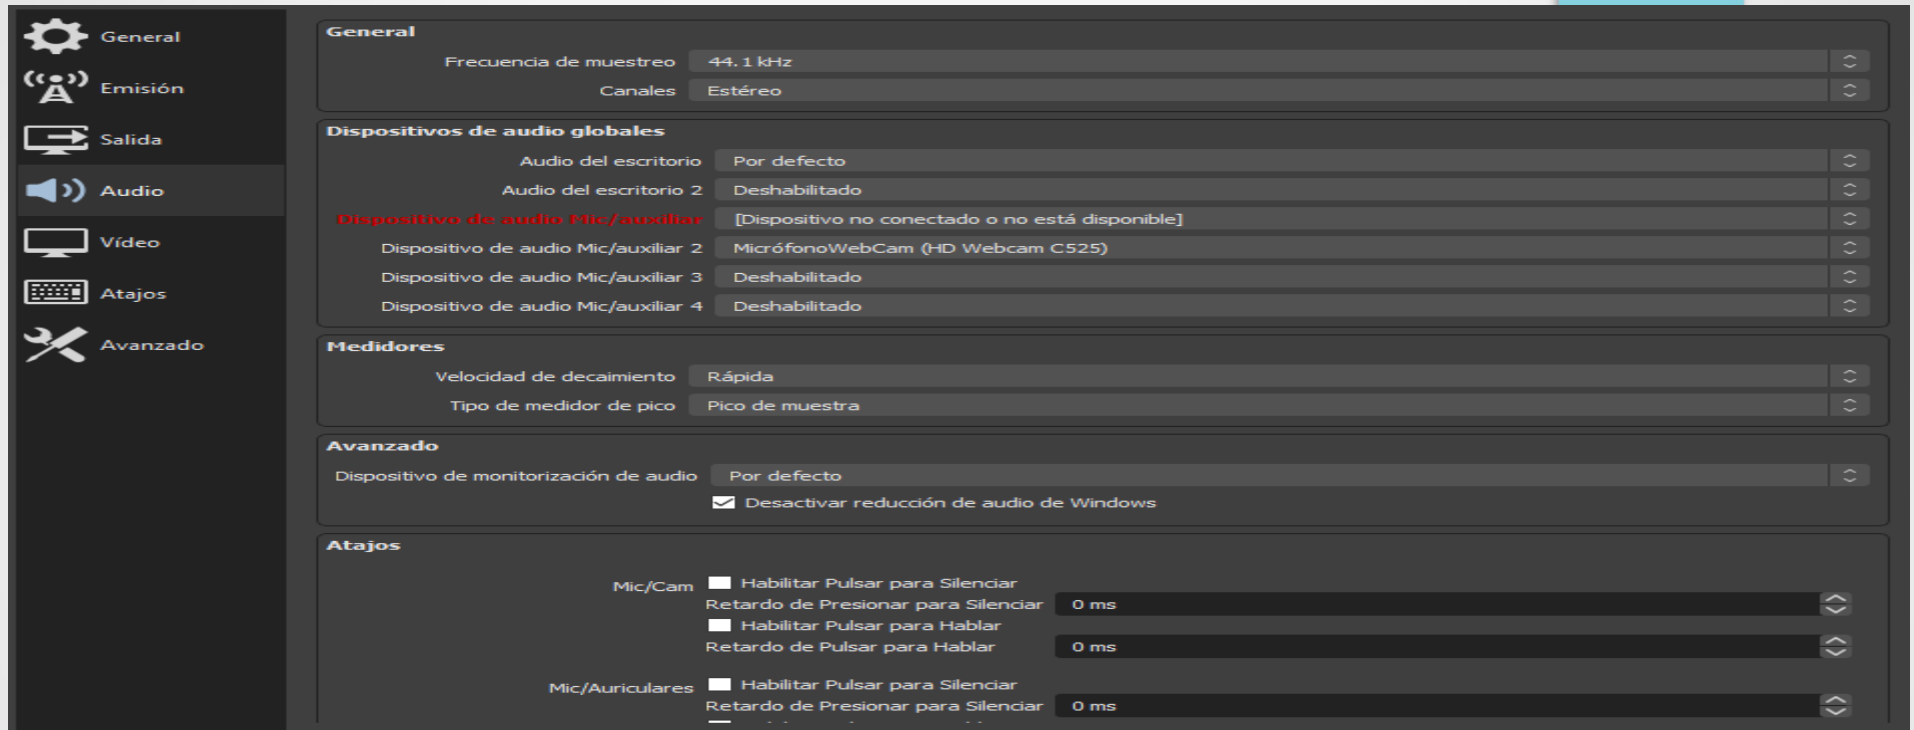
General
Emisión
Salida
Audio
Vídeo
Atajos
Avanzado

General
Frecuencia de muestreo 44.1 kHz
Canales Estéreo

Dispositivos de audio globales
Audio del escritorio Por defecto
Audio del escritorio 2 Deshabilitado
Dispositivo de audio Mic/auxiliar [Dispositivo no conectado o no está disponible]
Dispositivo de audio Mic/auxiliar 2 MicrófonoWebCam (HD Webcam C525)
Dispositivo de audio Mic/auxiliar 3 Deshabilitado
Dispositivo de audio Mic/auxiliar 4 Deshabilitado

Medidores
Velocidad de decaimiento Rápida
Tipo de medidor de pico Pico de muestra

Avanzado
Dispositivo de monitorización de audio Por defecto
Desactivar reducción de audio de Windows

Atajos
Mic/Cam Habilitar Pulsar para Silenciar
Retardo de Presionar para Silenciar 0 ms
Habilitar Pulsar para Hablar
Retardo de Pulsar para Hablar 0 ms
Mic/Auriculares Habilitar Pulsar para Silenciar
Retardo de Presionar para Silenciar 0 ms
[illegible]